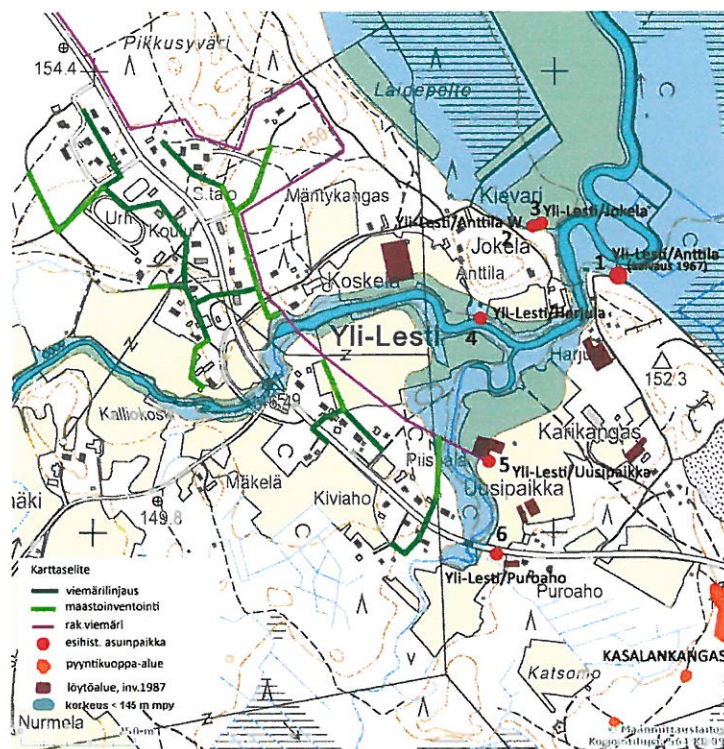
Pikkusyväri
154.4
Laipeelle
Urh
Koulu
S.talo
Mäntykangas
Kievari
3 Yli-Lesti/Jokela
Yli-Lesti/Anttila W.
2
Jokela
Anttila
1
Yli-Lesti/Anttila (kaivaus 1967)
Koskela
Yli-Lesti/Harjula
Yli-Lesti
4
Harjula
152.3
Kalliokoski
Karikangas
Piisilä
5 Yli-Lesti/Uusipaikka
Uusipaikka
Mäkelä
Kiviaho
149.8
6
Yli-Lesti/Puroaho
Puroaho
KASALANKANGAS
Katsomo
Nurmela
Karttaselite
viemärilinjaus
maastoinventointi
rak.viemäri
esihist. asuinpaikka
pyyntikuoppa-alue
löytöalue, inv.1987
korkeus < 145 m mpy
Maanmittauslaitos